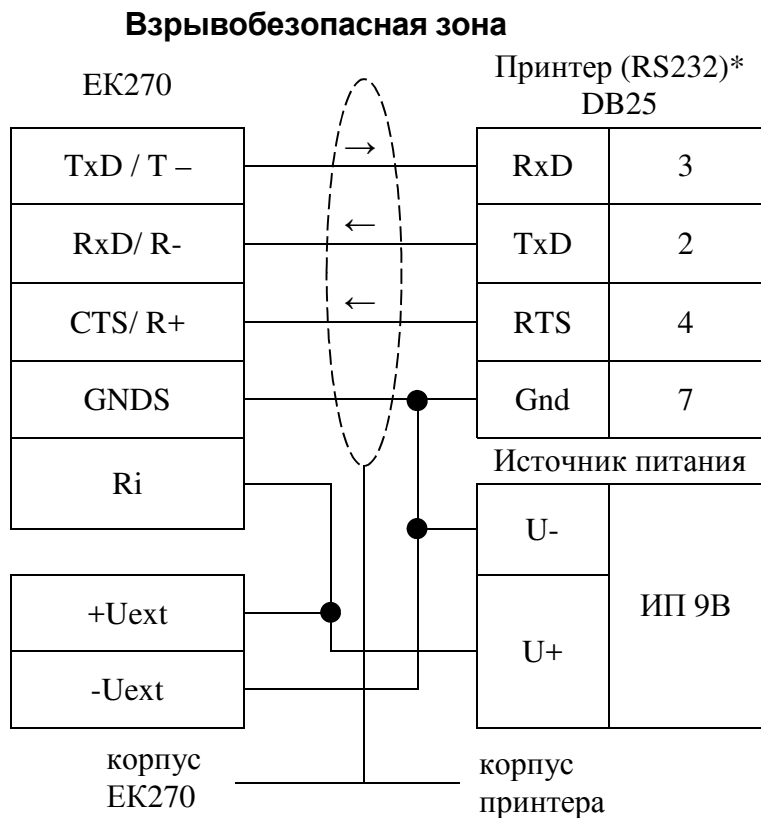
Взрывобезопасная зона

ЕК270

Принтер (RS232)*
DB25

| TxD / T – |
|---|
| RxD/ R- |
| CTS/ R+ |
| GNDS |
| Ri |

→
←
←

| RxD | 3 |
|---|---|
| TxD | 2 |
| RTS | 4 |
| Gnd | 7 |

Источник питания

| U- | ИП 9В |
|---|---|
| U+ | |

| +Uext |
|---|
| -Uext |

корпус
ЕК270

корпус
принтера